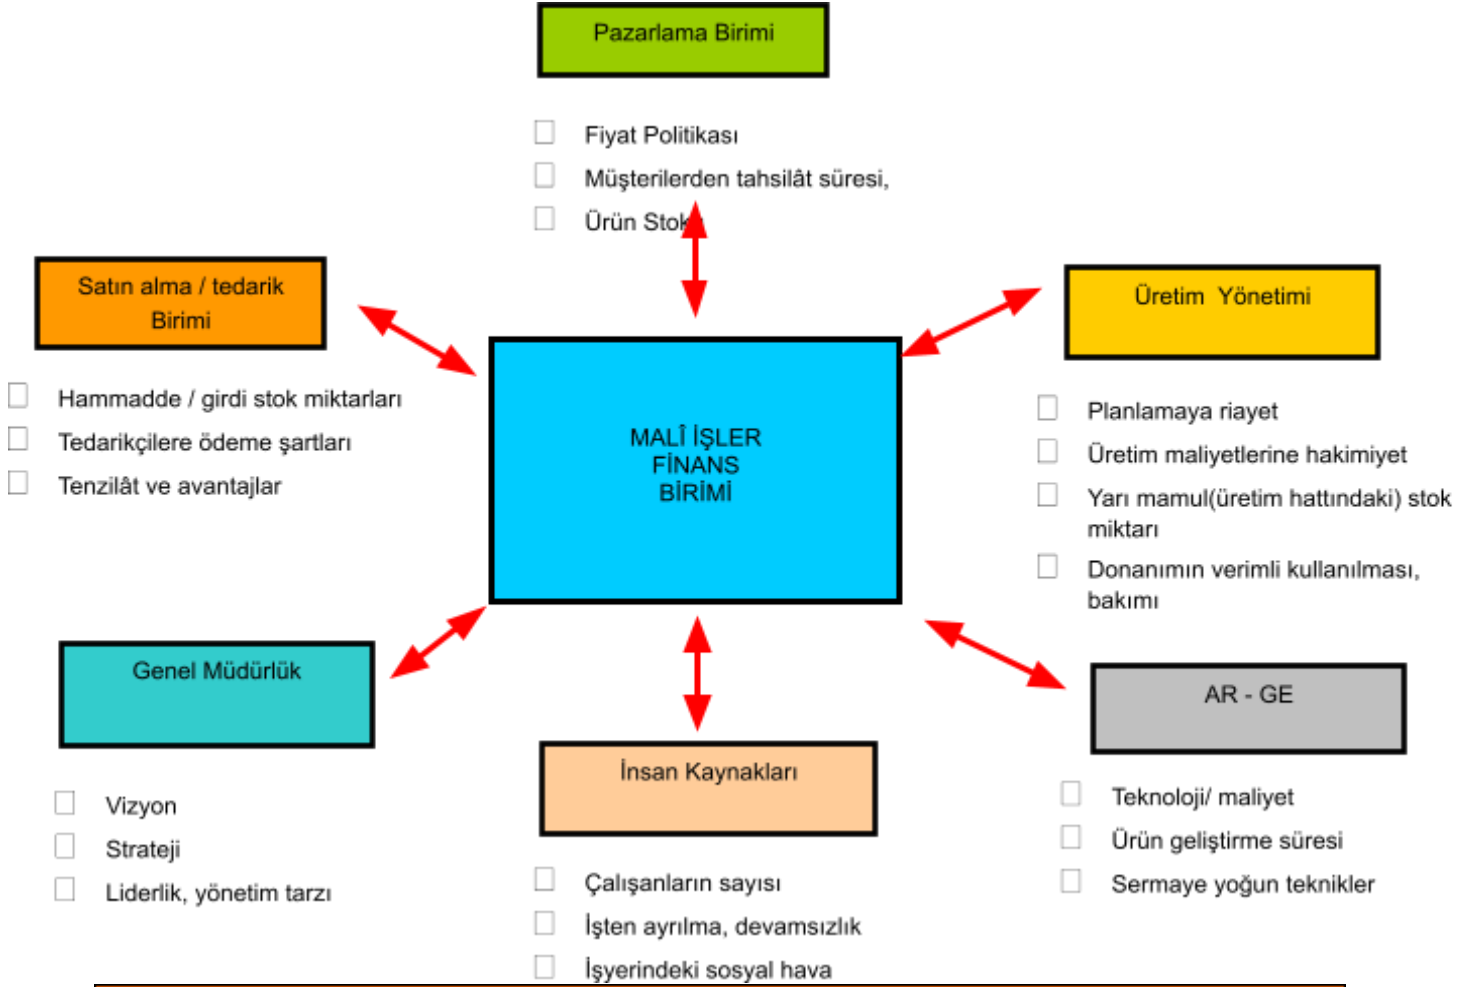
Pazarlama Birimi

Fiyat Politikası
Müşterilerden tahsilât süresi,
Ürün Stok

Satın alma / tedarik Birimi

Hammadde / girdi stok miktarları
Tedarikçilere ödeme şartları
Tenzilât ve avantajlar

MALÎ İŞLER FİNANS BİRİMİ

Üretim Yönetimi

Planlamaya riayet
Üretim maliyetlerine hakimiyet
Yarı mamul(üretim hattındaki) stok miktarı
Donanımın verimli kullanılması, bakımı

Genel Müdürlük

Vizyon
Strateji
Liderlik, yönetim tarzı

İnsan Kaynakları

Çalışanların sayısı
İşten ayrılma, devamsızlık
İşyerindeki sosyal hava

AR - GE

Teknoloji/ maliyet
Ürün geliştirme süresi
Sermaye yoğun teknikler